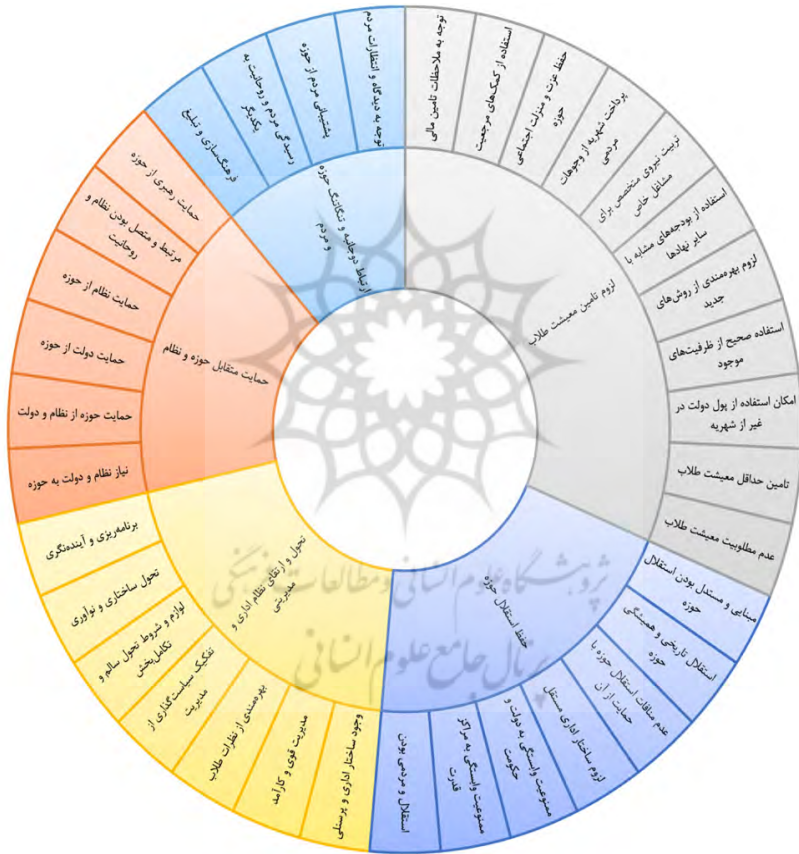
لزوم تامین معیشت طلاب

توجه به ملاحظات تامین مالی
استفاده از کمک‌های موجبیت
حفظ عزت و منزلت اجتماعی حوزه
پرداخت شهریه از وجوهات مردمی
تربیت نیروی متخصص برای مشاغل خاص
استفاده از بودجه‌های مشابه با سایر نهادها
لزوم بهره‌مندی از روش‌های جدید
استفاده صحیح از ظرفیت‌های موجود
امکان استفاده از پول دولت در غیر از شهریه
تامین حداقل معیشت طلاب
عدم مطلوبیت معیشت طلاب

حفظ استقلال حوزه

مبنایی و مستدل بودن استقلال حوزه
استقلال تاریخی و همیشگی حوزه
عدم منافات استقلال حوزه با حمایت از آن
لزوم ساختار اداری مستقل
ممنوعیت وابستگی به دولت و حکومت
ممنوعیت وابستگی به مراکز قدرت
استقلال و مردمی بودن

تحول و ارتقای نظام اداری و مدیریتی

وجود ساختار اداری و پرسنلی
مدیریت قوی و کارآمد
بهره‌مندی از نظرات طلاب
تفکیک سیاست‌گذاری از مدیریت
لوازم و شروط تحول سالم و تکامل‌بخش
تحول ساختاری و نوآوری
برنامه‌ریزی و آینده‌نگری

حمایت متقابل حوزه و نظام

نیاز نظام و دولت به حوزه
حمایت حوزه از نظام و دولت
حمایت دولت از حوزه
حمایت نظام از حوزه
مرتبط و متصل بودن نظام و روحانیت
حمایت رهبری از حوزه

ارتباط دوطرفه و تنگاتنگ حوزه و مردم

فرهنگ‌سازی و تبلیغ
رسیدگی مردم و روحانیت به یکدیگر
پشتیبانی مردم از حوزه
توجه به دیدگاه و انتظارات مردم

پژوهشگاه علوم انسانی و مطالعات فرهنگی
پرتال جامع علوم انسانی